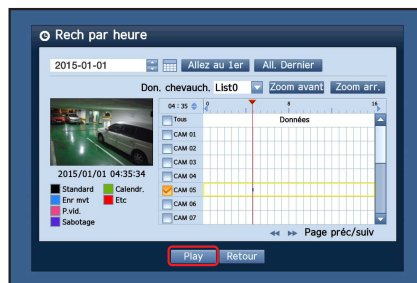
Rech par heure

2015-01-01

Allez au 1er

All. Dernier

Don. chevauch.

List0

Zoom avant

Zoom arr.

04 : 35

0

8

16

Tous

Données

CAM 01

CAM 02

CAM 03

CAM 04

CAM 05

CAM 06

CAM 07

2015/01/01 04:35:34

Standard

Calendr.

Enr mvt

Etc

P.vid.

Sabotage

Page préc/suiv

Play

Retour